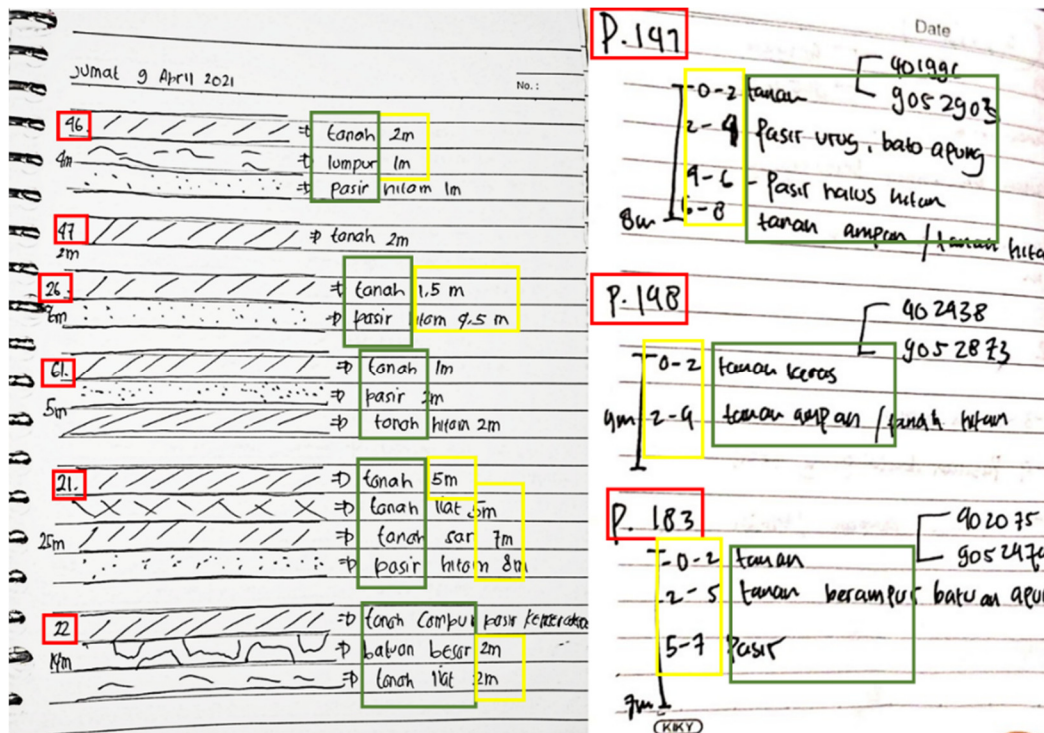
Jumat 9 April 2021

No.:

46.
4m
⇒ tanah 2m
⇒ lumpur 1m
⇒ pasir hitam 1m

47
2m
⇒ tanah 2m

26.
2m
⇒ tanah 1,5 m
⇒ pasir hitam 0,5 m

61.
5m
⇒ tanah 1m
⇒ pasir 2m
⇒ tanah hitam 2m

21.
25m
⇒ tanah 5m
⇒ tanah liat 5m
⇒ tanah sar 7m
⇒ pasir hitam 8m

22
14m
⇒ tanah Campur pasir kehitaman
⇒ batuan besar 2m
⇒ tanah liat 2m

P.147

Date

401991
9052903

8m
0-2 tanah
2-4 pasir urug, batu apung
4-6 Pasir halus hitam
6-8 tanah ampan / tanah hitam

P.148

402438
9052873

4m
0-2 tanah keras
2-4 tanah ampan / tanah hitam

P.183

402075
9052474

7m
0-2 tanah
2-5 tanah berampur batuan apung
5-7 Pasir

KIKY